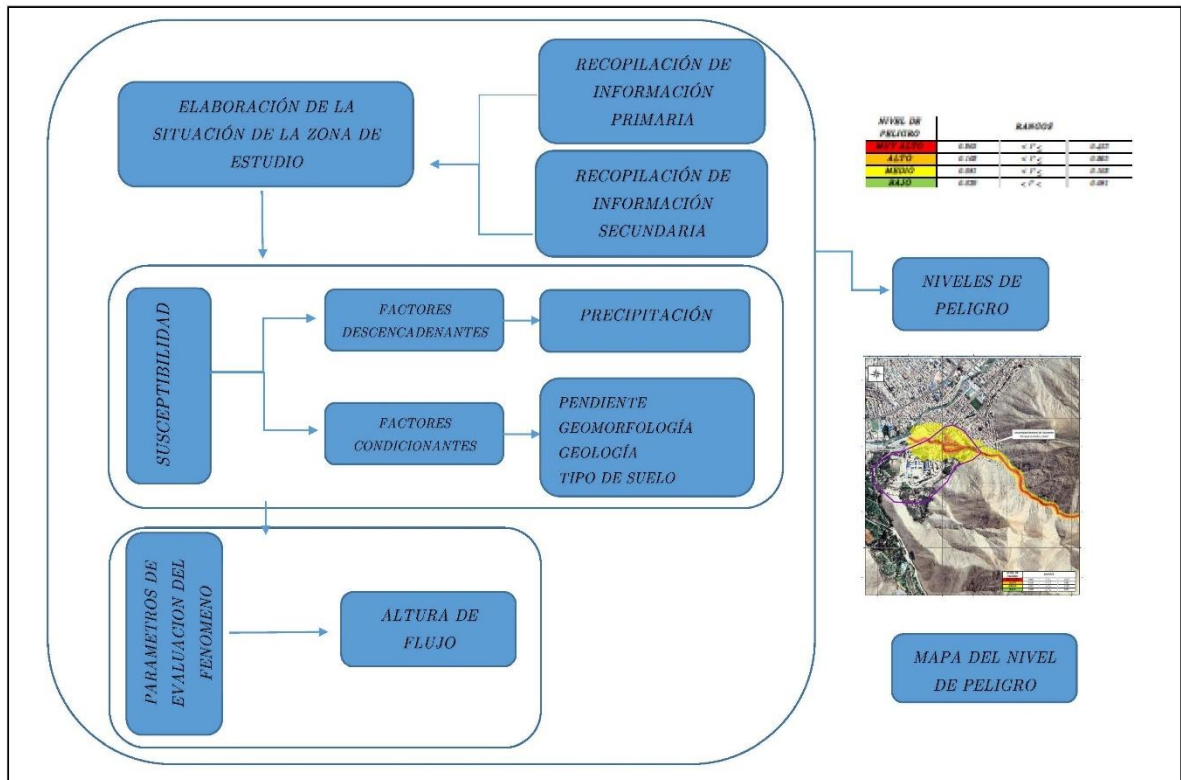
ELABORACIÓN DE LA SITUACIÓN DE LA ZONA DE ESTUDIO

RECOPILACIÓN DE INFORMACIÓN PRIMARIA

RECOPILACIÓN DE INFORMACIÓN SECUNDARIA

| NIVEL DE PELIGRO | RANGOS | | |
|---|---|---|---|
| MUY ALTO | 0.263 | < P ≤ | 0.437 |
| ALTO | 0.162 | < P ≤ | 0.263 |
| MEDIO | 0.081 | < P ≤ | 0.162 |
| BAJO | 0.030 | < P ≤ | 0.081 |

SUSCEPTIBILIDAD

FACTORES DESCENCADENANTES

PRECIPITACIÓN

FACTORES CONDICIONANTES

PENDIENTE
GEOMORFOLOGÍA
GEOLOGÍA
TIPO DE SUELO

NIVELES DE PELIGRO

PARAMETROS DE EVALUACION DEL FENOMENO

ALTURA DE FLUJO

MAPA DEL NIVEL DE PELIGRO